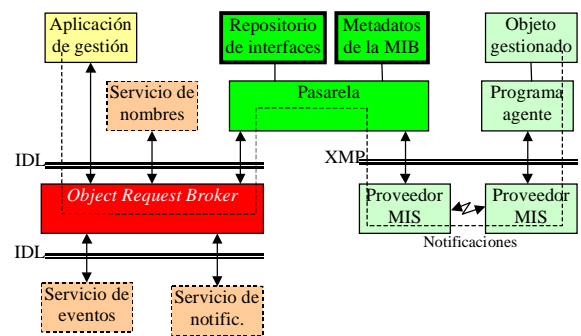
Aplicación de gestión

Repositorio de interfaces

Metadatos de la MIB

Objeto gestionado

Servicio de nombres

Pasarela

Programa agente

IDL

XMP

Object Request Broker

Proveedor MIS

Proveedor MIS

Notificaciones

IDL

Servicio de eventos

Servicio de notific.